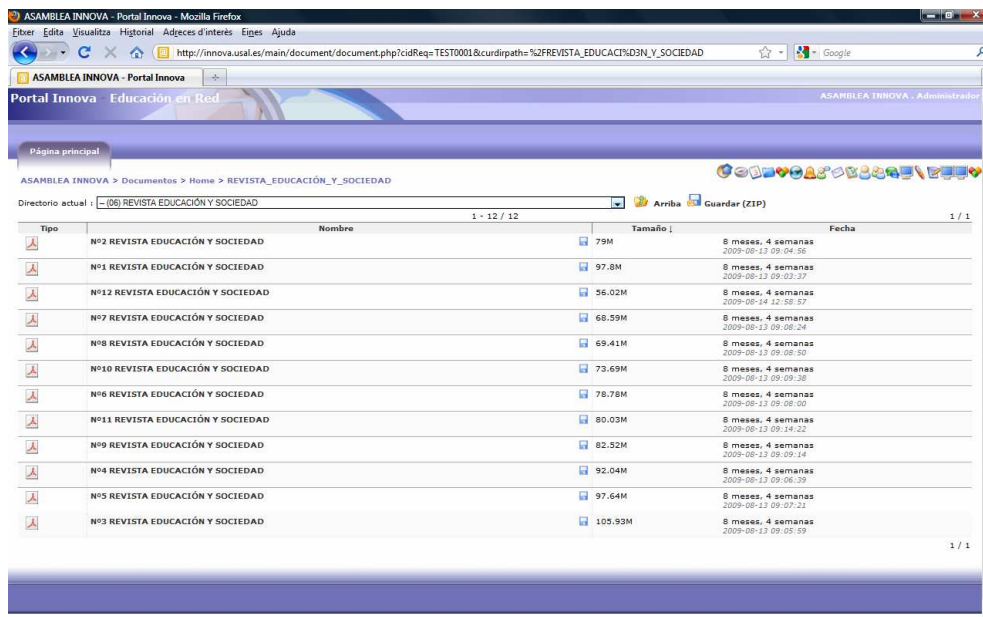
ASAMBLEA INNOVA - Portal Innova - Mozilla Firefox

Fitxer Edita Visualitza Historial Adreces d'interès Eines Ajuda

http://innova.usal.es/main/document/document.php?cidReq=TEST0001&curdirpath=%2FREVISTA_EDUCACI%D3N_Y_SOCIEDAD

Google

ASAMBLEA INNOVA - Portal Innova

Portal Innova - Educación en Red

ASAMBLEA INNOVA . Administrador

Página principal

ASAMBLEA INNOVA > Documentos > Home > REVISTA_EDUCACIÓN_Y_SOCIEDAD

Directorio actual : -- (06) REVISTA EDUCACIÓN Y SOCIEDAD

Arriba Guardar (ZIP)

1 - 12 / 12

1 / 1

| Tipo | Nombre | Tamaño ↓ | Fecha |
|---|---|---|---|
| | Nº2 REVISTA EDUCACIÓN Y SOCIEDAD | 79M | 8 meses, 4 semanas 2009-08-13 09:04:56 |
| | Nº1 REVISTA EDUCACIÓN Y SOCIEDAD | 97.8M | 8 meses, 4 semanas 2009-08-13 09:03:37 |
| | Nº12 REVISTA EDUCACIÓN Y SOCIEDAD | 56.02M | 8 meses, 4 semanas 2009-08-14 12:58:57 |
| | Nº7 REVISTA EDUCACIÓN Y SOCIEDAD | 68.59M | 8 meses, 4 semanas 2009-08-13 09:08:24 |
| | Nº8 REVISTA EDUCACIÓN Y SOCIEDAD | 69.41M | 8 meses, 4 semanas 2009-08-13 09:08:50 |
| | Nº10 REVISTA EDUCACIÓN Y SOCIEDAD | 73.69M | 8 meses, 4 semanas 2009-08-13 09:09:38 |
| | Nº6 REVISTA EDUCACIÓN Y SOCIEDAD | 78.78M | 8 meses, 4 semanas 2009-08-13 09:08:00 |
| | Nº11 REVISTA EDUCACIÓN Y SOCIEDAD | 80.03M | 8 meses, 4 semanas 2009-08-13 09:14:22 |
| | Nº9 REVISTA EDUCACIÓN Y SOCIEDAD | 82.52M | 8 meses, 4 semanas 2009-08-13 09:09:14 |
| | Nº4 REVISTA EDUCACIÓN Y SOCIEDAD | 92.04M | 8 meses, 4 semanas 2009-08-13 09:06:39 |
| | Nº5 REVISTA EDUCACIÓN Y SOCIEDAD | 97.64M | 8 meses, 4 semanas 2009-08-13 09:07:21 |
| | Nº3 REVISTA EDUCACIÓN Y SOCIEDAD | 105.93M | 8 meses, 4 semanas 2009-08-13 09:05:59 |

1 / 1